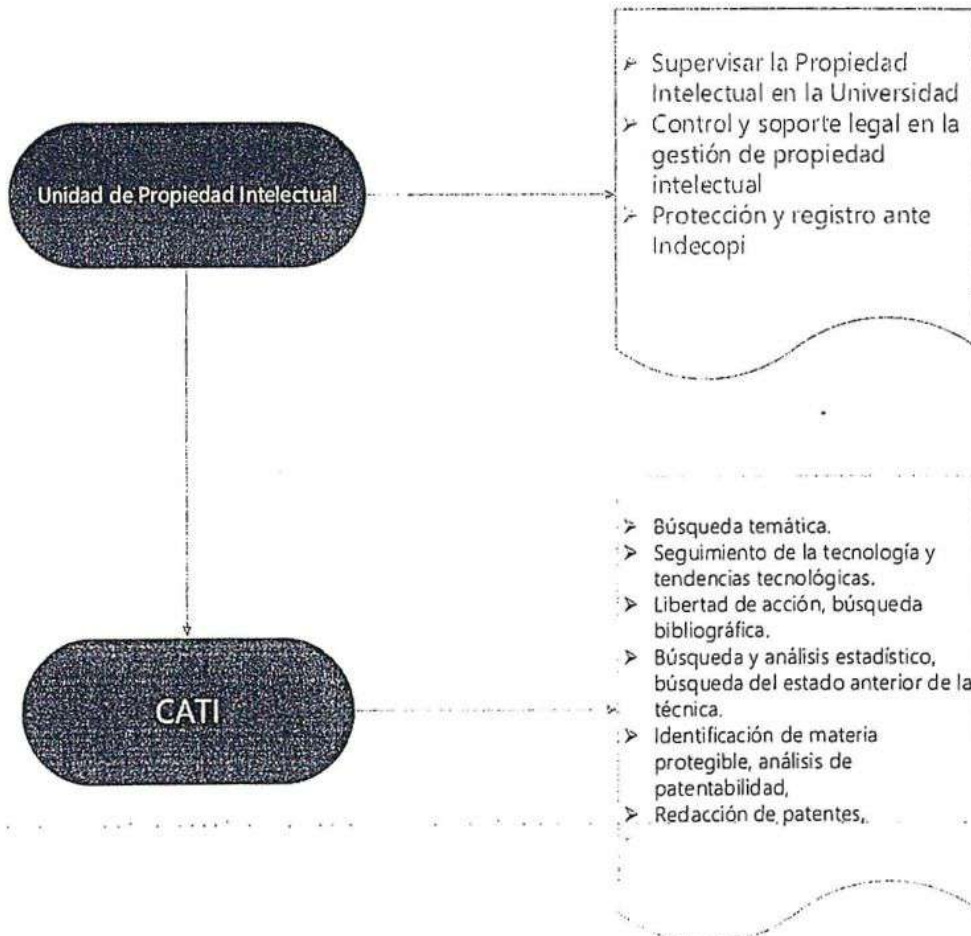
Unidad de Propiedad Intelectual

➢ Supervisar la Propiedad Intelectual en la Universidad
➢ Control y soporte legal en la gestión de propiedad intelectual
➢ Protección y registro ante Indecopi

CATI

➢ Búsqueda temática.
➢ Seguimiento de la tecnología y tendencias tecnológicas.
➢ Libertad de acción, búsqueda bibliográfica.
➢ Búsqueda y análisis estadístico, búsqueda del estado anterior de la técnica.
➢ Identificación de materia protegible, análisis de patentabilidad,
➢ Redacción de patentes,